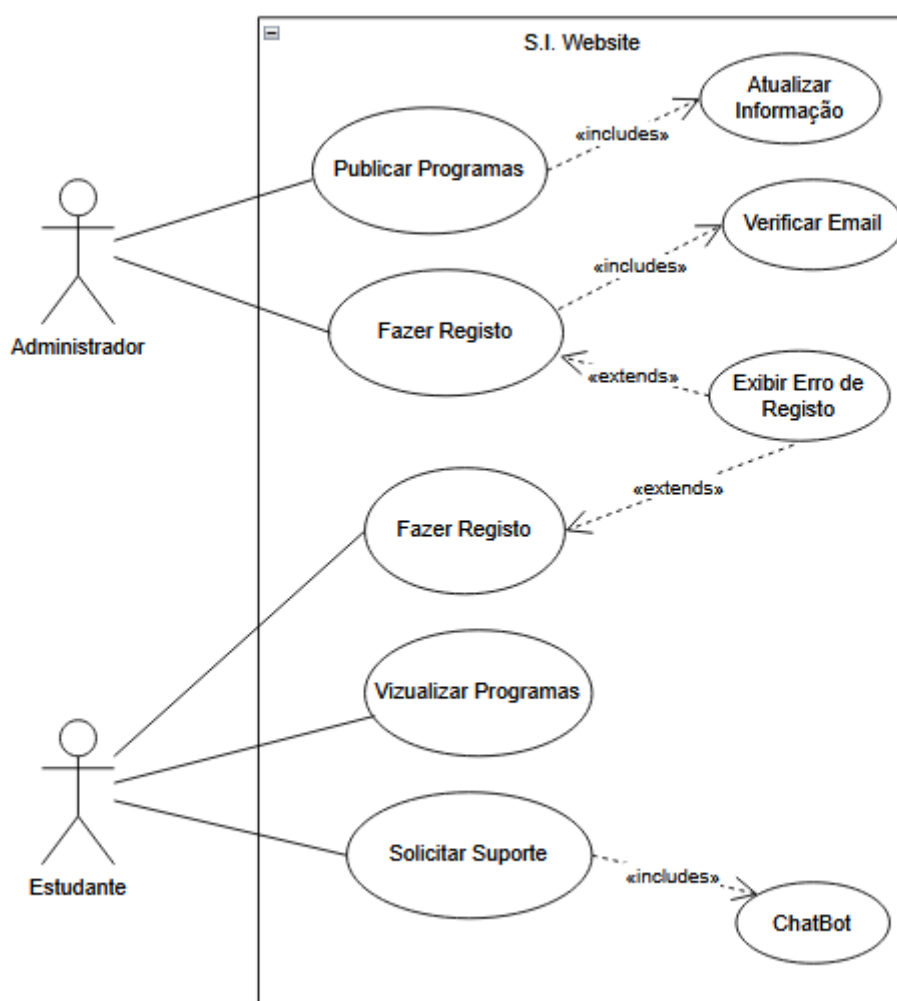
S.I. Website

Administrador

Publicar Programas

«includes»

Atualizar Informação

Verificar Email

«includes»

Fazer Registo

«extends»

Exibir Erro de Registo

«extends»

Fazer Registo

Vizualizar Programas

Estudante

Solicitar Suporte

«includes»

ChatBot